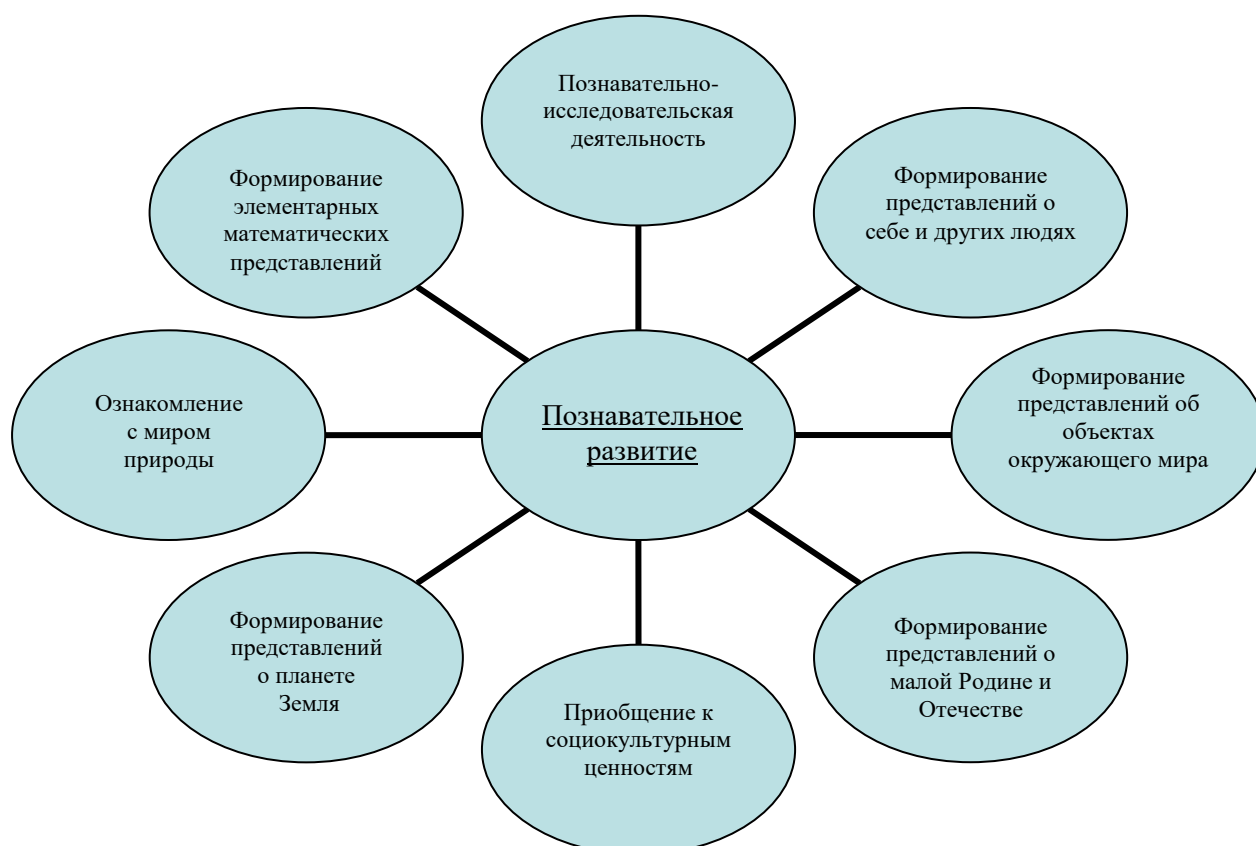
Познавательно-исследовательская деятельность

Формирование элементарных математических представлений

Формирование представлений о себе и других людях

Ознакомление с миром природы

Познавательное развитие

Формирование представлений об объектах окружающего мира

Формирование представлений о планете Земля

Формирование представлений о малой Родине и Отечестве

Приобщение к социокультурным ценностям